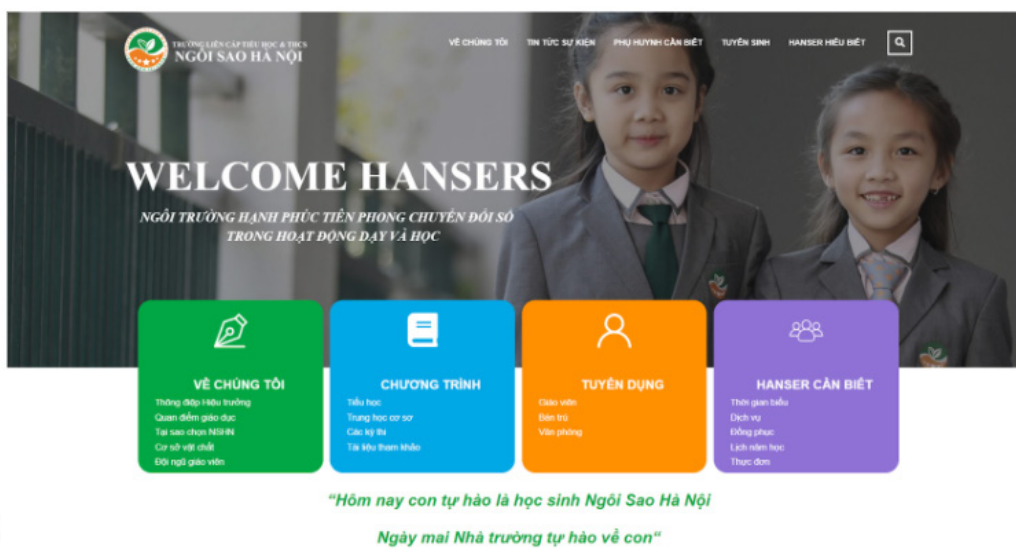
TRƯỜNG LIÊN CẤP TIỂU HỌC & THCS
NGÔI SAO HÀ NỘI

VỀ CHÚNG TÔI   TIN TỨC SỰ KIỆN   PHỤ HUYNH CẦN BIẾT   TUYỂN SINH   HANSER HIỂU BIẾT

WELCOME HANSERS

NGÔI TRƯỜNG HẠNH PHÚC TIÊN PHONG CHUYỂN ĐỔI SỐ TRONG HOẠT ĐỘNG DẠY VÀ HỌC

VỀ CHÚNG TÔI
Thông điệp Hiệu trưởng
Quan điểm giáo dục
Tại sao chọn NSHN
Cơ sở vật chất
Đội ngũ giáo viên

CHƯƠNG TRÌNH
Tiểu học
Trung học cơ sở
Các kỳ thi
Tài liệu tham khảo

TUYỂN DỤNG
Giáo viên
Bán trú
Văn phòng

HANSER CẦN BIẾT
Thời gian biểu
Dịch vụ
Đồng phục
Lịch năm học
Thực đơn

"Hôm nay con tự hào là học sinh Ngôi Sao Hà Nội

Ngày mai Nhà trường tự hào về con"